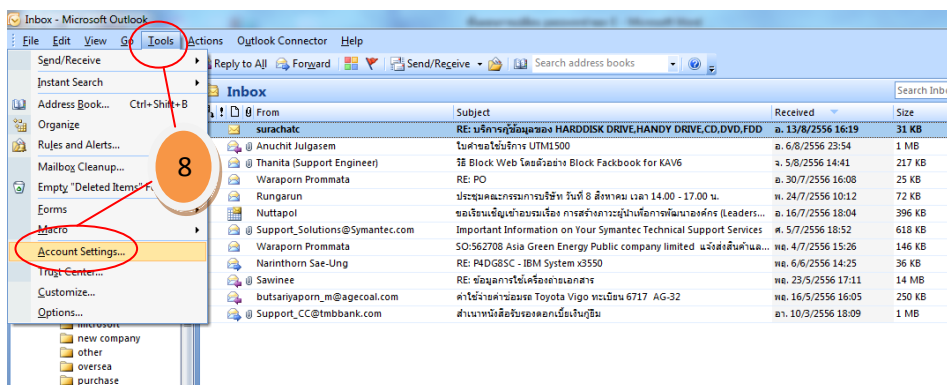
Inbox - Microsoft Outlook

File Edit View Go Tools Actions Outlook Connector Help

Send/Receive
Instant Search
Address Book... Ctrl+Shift+B
Organize
Rules and Alerts...
Mailbox Cleanup...
Empty "Deleted Items" F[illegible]
Forms
Macro
Account Settings...
Trust Center...
Customize...
Options...

8

Reply to All Forward Send/Receive Search address books

Inbox

Search Inbo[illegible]

| From | Subject | Received | Size |
|---|---|---|---|
| surachatc | RE: บริการกู้ข้อมูลของ HARDDISK DRIVE,HANDY DRIVE,CD,DVD,FDD | อ. 13/8/2556 16:19 | 31 KB |
| Anuchit Julgasem | ใบค่าขอใช้บริการ UTM1500 | อ. 6/8/2556 23:54 | 1 MB |
| Thanita (Support Engineer) | วิธี Block Web โดยตัวอย่าง Block Fackbook for KAV6 | จ. 5/8/2556 14:41 | 217 KB |
| Waraporn Prommata | RE: PO | อ. 30/7/2556 16:08 | 25 KB |
| Rungarun | ประชุมคณะกรรมการบริษัท วันที่ 8 สิงหาคม เวลา 14.00 - 17.00 น. | พ. 24/7/2556 10:12 | 72 KB |
| Nuttapol | ขอเรียนเชิญเข้าอบรมเรื่อง การสร้างภาวะผู้นำเพื่อการพัฒนาองค์กร (Leaders... | อ. 16/7/2556 18:04 | 396 KB |
| Support_Solutions@Symantec.com | Important Information on Your Symantec Technical Support Services | ศ. 5/7/2556 18:52 | 618 KB |
| Waraporn Prommata | SO:562708 Asia Green Energy Public company limited แจ้งส่งสินค้าแล... | พฤ. 4/7/2556 15:26 | 146 KB |
| Narinthorn Sae-Ung | RE: P4DG8SC - IBM System x3550 | พ. 6/6/2556 14:25 | 36 KB |
| Sawinee | RE: ข้อมูลการใช้เครื่องถ่ายเอกสาร | พฤ. 23/5/2556 17:11 | 14 MB |
| butsariyaporn_m@agecoal.com | ค่าใช้จ่ายค่าซ่อมรถ Toyota Vigo ทะเบียน 6717 AG-32 | พฤ. 16/5/2556 16:05 | 250 KB |
| Support_CC@tmbbank.com | สำเนาหนังสือรับรองดอกเบี้ยเงินกู้ยืม | อา. 10/3/2556 18:09 | 1 MB |

microsoft
new company
other
oversea
purchase